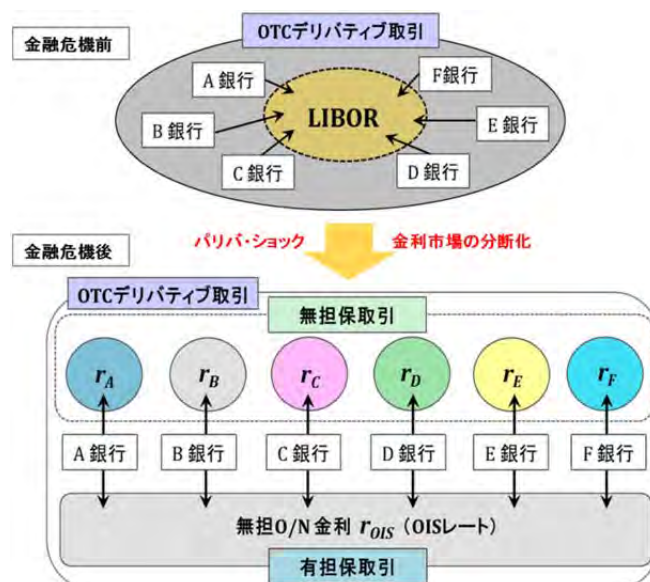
金融危機前

OTCデリバティブ取引

A 銀行

F銀行

B 銀行

LIBOR

E 銀行

C 銀行

D 銀行

金融危機後

パリバ・ショック

金利市場の分断化

OTCデリバティブ取引

無担保取引

$r_A$ $r_B$ $r_C$ $r_D$ $r_E$ $r_F$

A 銀行

B 銀行

C 銀行

D 銀行

E 銀行

F 銀行

無担O/N金利 $r_{OIS}$（OISレート）

有担保取引